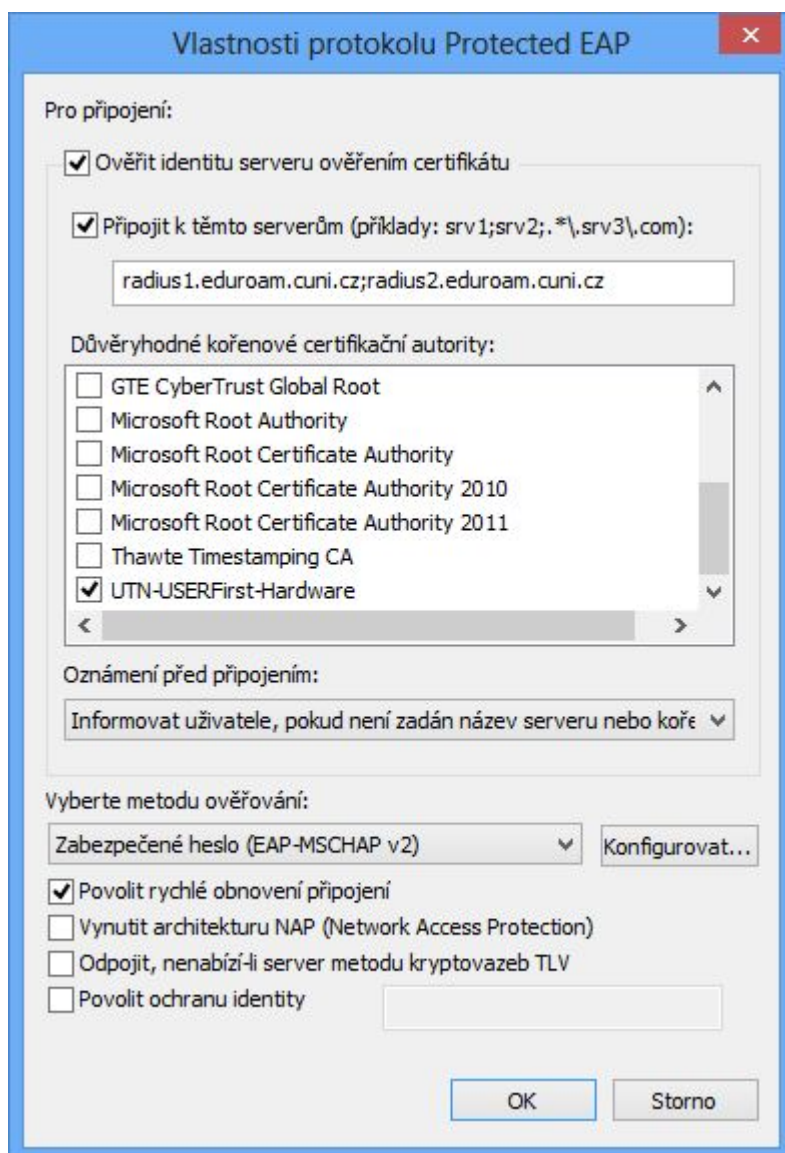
Vlastnosti protokolu Protected EAP

Pro připojení:

Ověřit identitu serveru ověřením certifikátu

Připojit k těmto serverům (příklady: srv1;srv2;.*\.srv3\.com):

radius1.eduroam.cuni.cz;radius2.eduroam.cuni.cz

Důvěryhodné kořenové certifikační autority:

GTE CyberTrust Global Root
Microsoft Root Authority
Microsoft Root Certificate Authority
Microsoft Root Certificate Authority 2010
Microsoft Root Certificate Authority 2011
Thawte Timestamping CA
UTN-USERFirst-Hardware

Oznámení před připojením:

Informovat uživatele, pokud není zadán název serveru nebo kořε

Vyberte metodu ověřování:

Zabezpečené heslo (EAP-MSCHAP v2)

Konfigurovat...

Povolit rychlé obnovení připojení
Vynutit architekturu NAP (Network Access Protection)
Odpojit, nenabízí-li server metodu kryptovazeb TLV
Povolit ochranu identity

OK

Storno